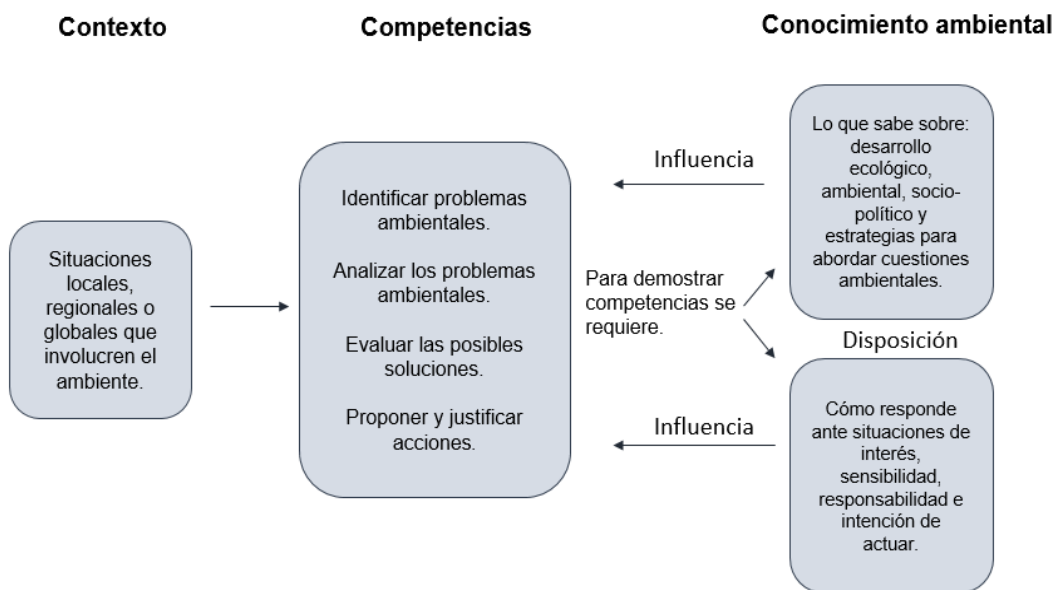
Contexto

Competencias

Conocimiento ambiental

Situaciones locales, regionales o globales que involucren el ambiente.

Identificar problemas ambientales.

Analizar los problemas ambientales.

Evaluar las posibles soluciones.

Proponer y justificar acciones.

Influencia

Lo que sabe sobre: desarrollo ecológico, ambiental, socio-político y estrategias para abordar cuestiones ambientales.

Para demostrar competencias se requiere.

Disposición

Influencia

Cómo responde ante situaciones de interés, sensibilidad, responsabilidad e intención de actuar.